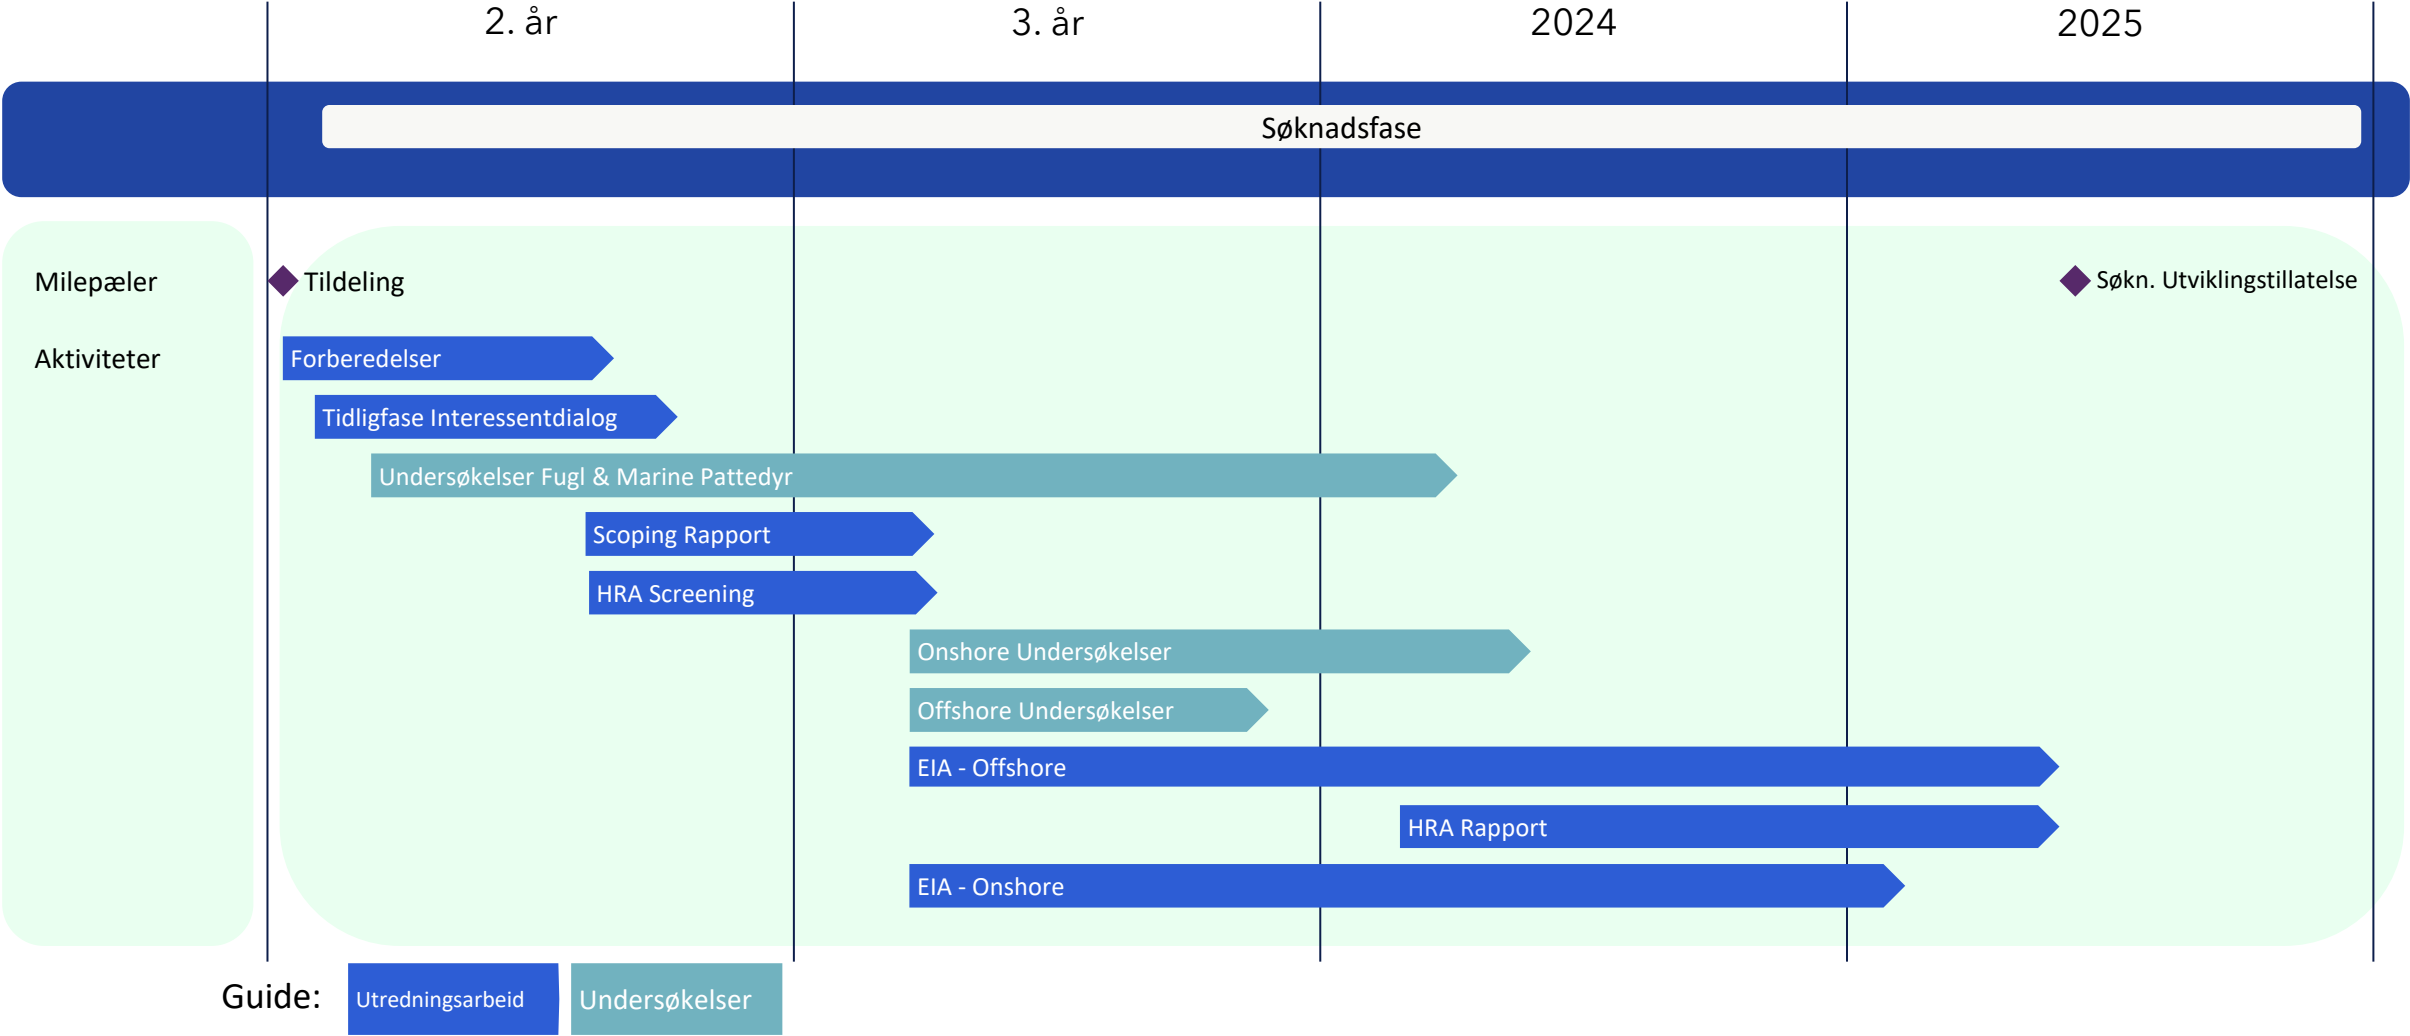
2. år 3. år 2024 2025

Søknadsfase

Milepæler
Tildeling
Søkn. Utviklingstillatelse

Aktiviteter
Forberedelser
Tidligfase Interessentdialog
Undersøkelser Fugl & Marine Pattedyr
Scoping Rapport
HRA Screening
Onshore Undersøkelser
Offshore Undersøkelser
EIA - Offshore
HRA Rapport
EIA - Onshore

Guide: Utredningsarbeid Undersøkelser